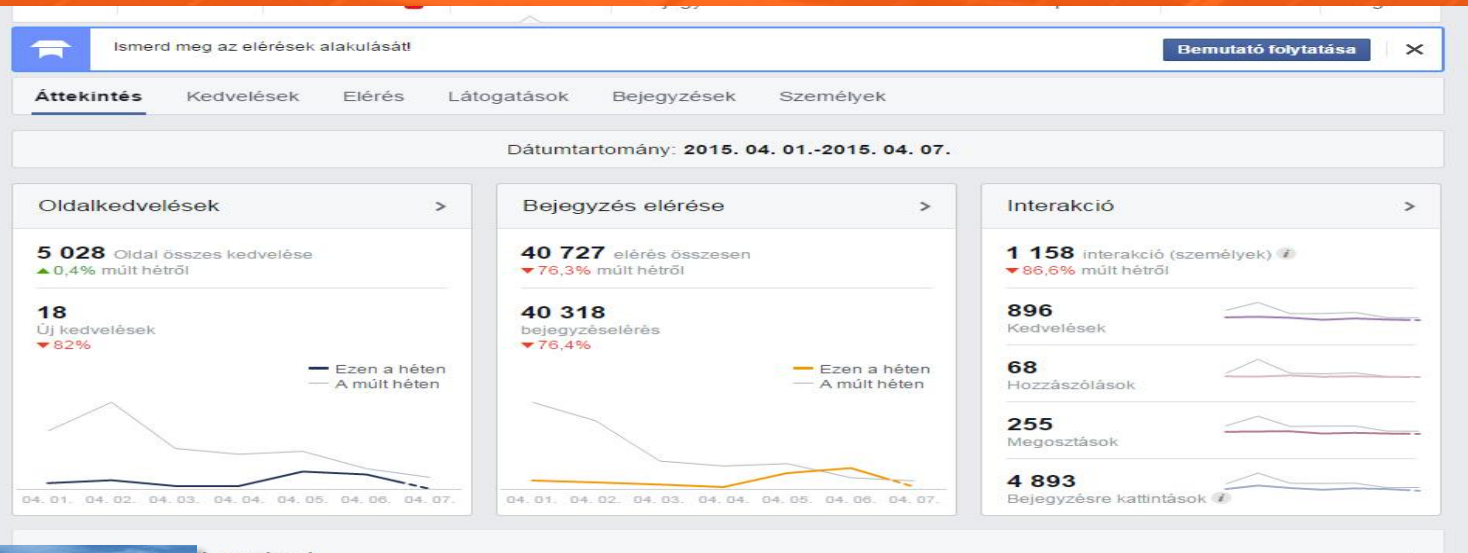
Ismerd meg az elérések alakulását!

Bemutató folytatása

Áttekintés Kedvelések Elérés Látogatások Bejegyzések Személyek

Dátumtartomány: 2015. 04. 01.-2015. 04. 07.

Oldalkedvelések >

5 028 Oldal összes kedvelése
▲0,4% múlt hétről

18
Új kedvelések
▼82%

Ezen a héten
A múlt héten

04. 01. 04. 02. 04. 03. 04. 04. 04. 05. 04. 06. 04. 07.

Bejegyzés elérése >

40 727 elérés összesen
▼76,3% múlt hétről

40 318
bejegyzéselérés
▼76,4%

Ezen a héten
A múlt héten

04. 01. 04. 02. 04. 03. 04. 04. 04. 05. 04. 06. 04. 07.

Interakció >

1 158 interakció (személyek)
▼86,6% múlt hétről

896
Kedvelések

68
Hozzászólások

255
Megosztások

4 893
Bejegyzésre kattintások